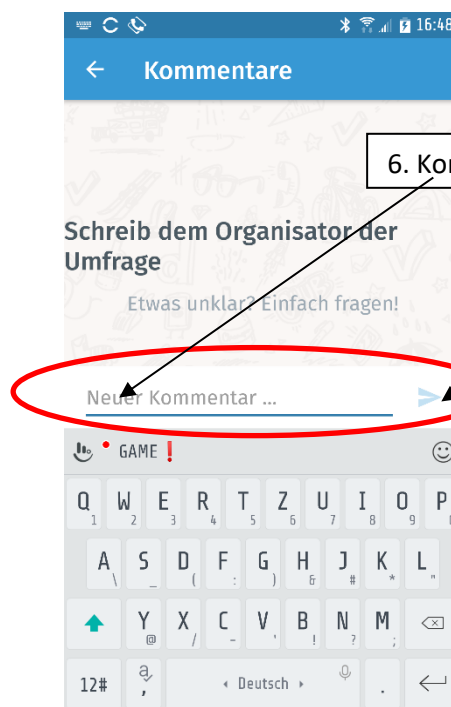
16:48

Kommentare

6. Ko

Schreib dem Organisator der Umfrage

Etwas unklar? Einfach fragen!

Neuer Kommentar ...

GAME

Q 1 W 2 E 3 R 4 T 5 Z 6 U 7 I 8 O 9 P

A \ S _ D ( F : G ) H & J # K * L "

Y @ X / C - V ' B ! N ? M ;

12# a, ‹ Deutsch › .